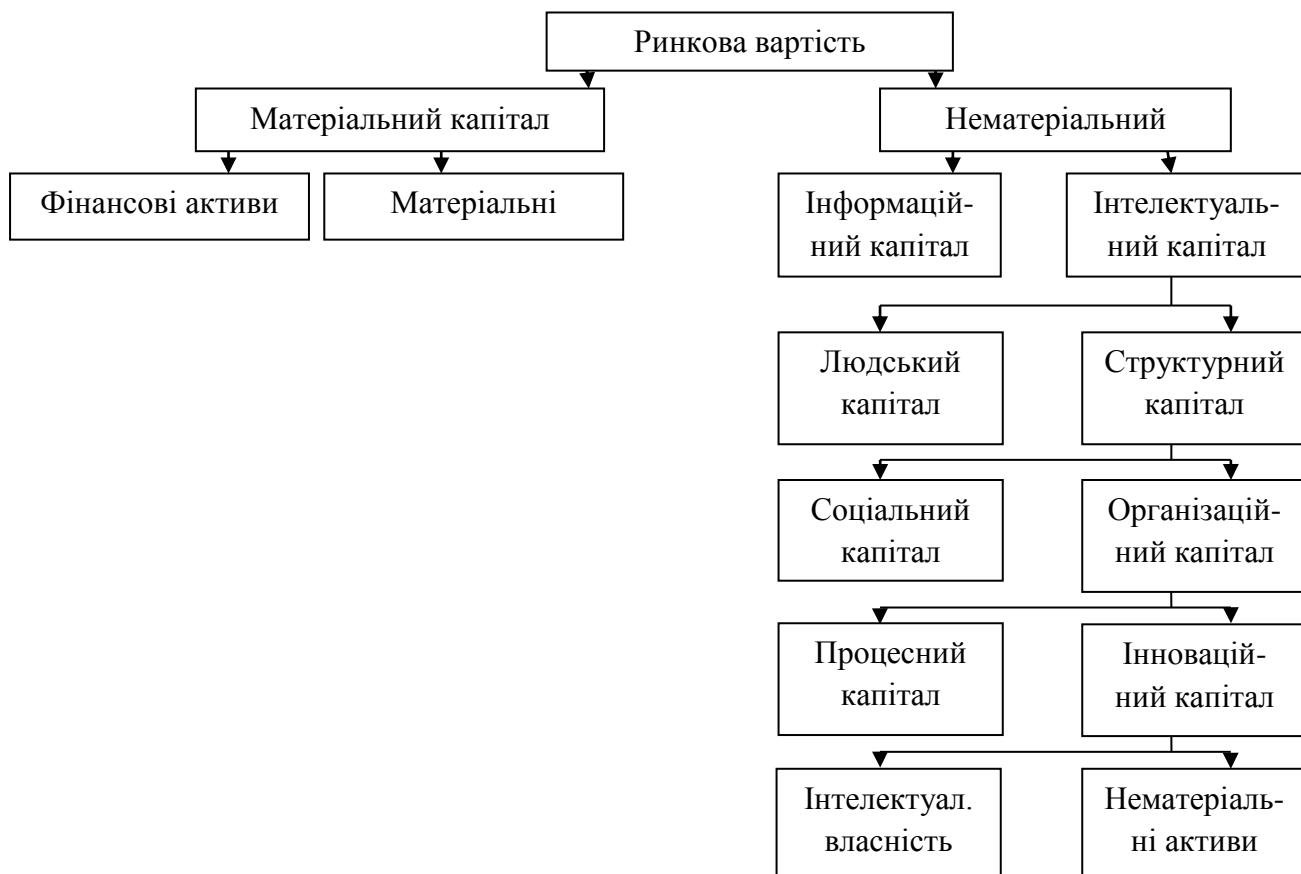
Ринкова вартість

Матеріальний капітал

Нематеріальний

Фінансові активи

Матеріальні

Інформаційний капітал

Інтелектуальний капітал

Людський капітал

Структурний капітал

Соціальний капітал

Організаційний капітал

Процесний капітал

Інноваційний капітал

Інтелектуал. власність

Нематеріальні активи